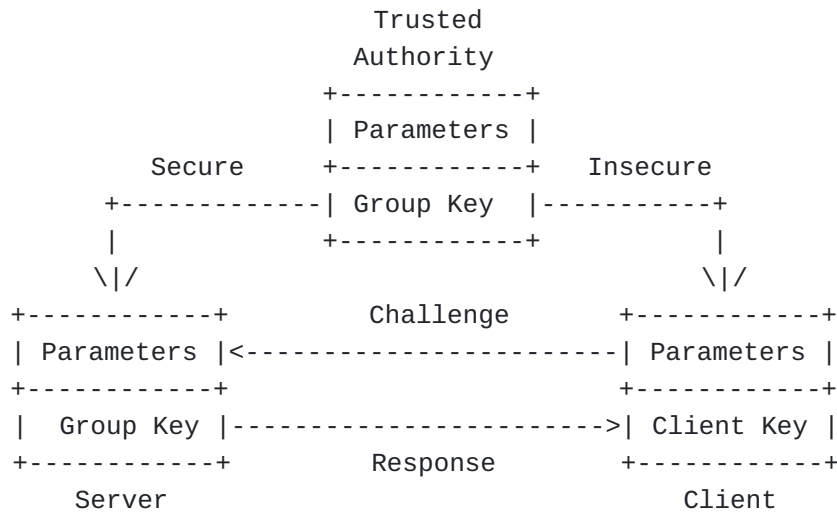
```
                     Trusted
                    Authority
                 +------------+
                 | Parameters |
      Secure     +------------+   Insecure
    +------------| Group Key  |-----------+
    |            +------------+           |
   \|/                                   \|/
+------------+        Challenge       +------------+
| Parameters |<-----------------------| Parameters |
+------------+                        +------------+
|  Group Key |----------------------->| Client Key |
+------------+        Response        +------------+
   Server                                 Client
```